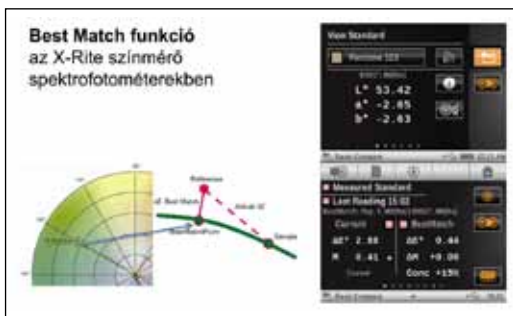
Best Match funkció
az X-Rite színmérő spektrofotométerekben

Reference
Best Match
Actual ΔE
BestMatchPoint
Sample

View Standard
Pantone 123
D65/10 M0(No)
L* 53.42
a* -2.05
b* -2.63

Measured Standard
Last Reading 15:02
BestMatch: Rep. 3, M0(No) D65/10, M0(No)
Current
BestMatch
ΔE* 2.88
ΔE* 0.44
M 0.41
ΔM +0.00
Conc +19%